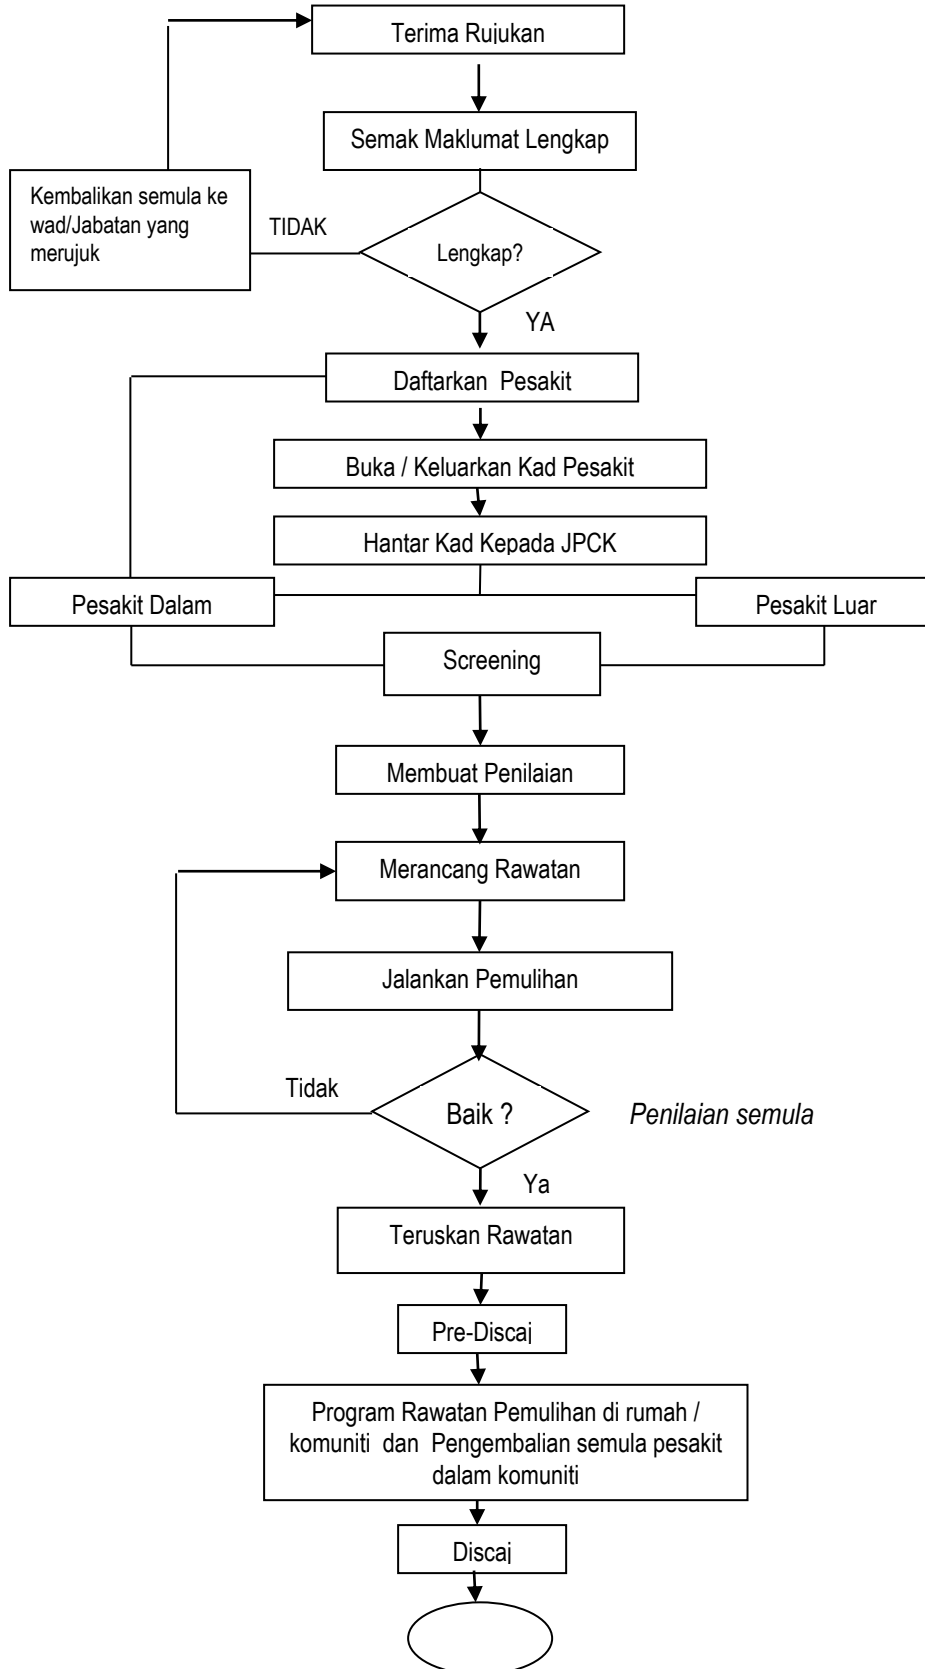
Terima Rujukan

Semak Maklumat Lengkap

Kembalikan semula ke wad/Jabatan yang merujuk

TIDAK

Lengkap?

YA

Daftarkan Pesakit

Buka / Keluarkan Kad Pesakit

Hantar Kad Kepada JPCK

Pesakit Dalam

Pesakit Luar

Screening

Membuat Penilaian

Merancang Rawatan

Jalankan Pemulihan

Tidak

Baik ?

Penilaian semula

Ya

Teruskan Rawatan

Pre-Discaj

Program Rawatan Pemulihan di rumah / komuniti dan Pengembalian semula pesakit dalam komuniti

Discaj